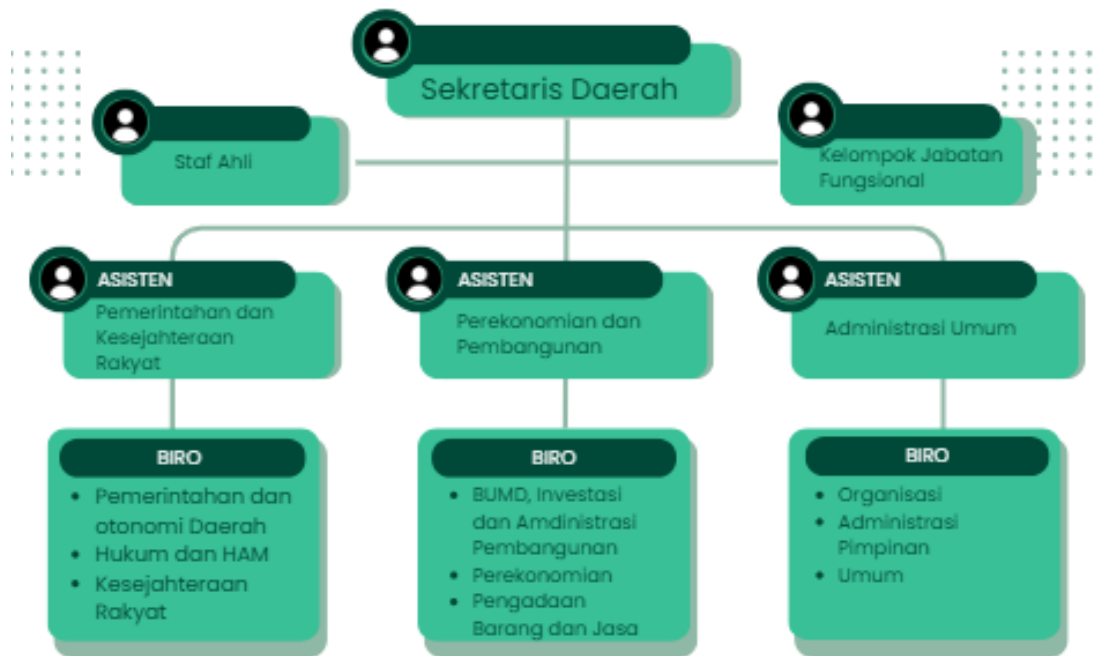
Sekretaris Daerah

Staf Ahli

Kelompok Jabatan Fungsional

ASISTEN
Pemerintahan dan Kesejahteraan Rakyat

ASISTEN
Perekonomian dan Pembangunan

ASISTEN
Administrasi Umum

BIRO
- Pemerintahan dan otonomi Daerah
- Hukum dan HAM
- Kesejahteraan Rakyat

BIRO
- BUMD, Investasi dan Amdinistrasi Pembangunan
- Perekonomian
- Pengadaan Barang dan Jasa

BIRO
- Organisasi
- Administrasi Pimpinan
- Umum